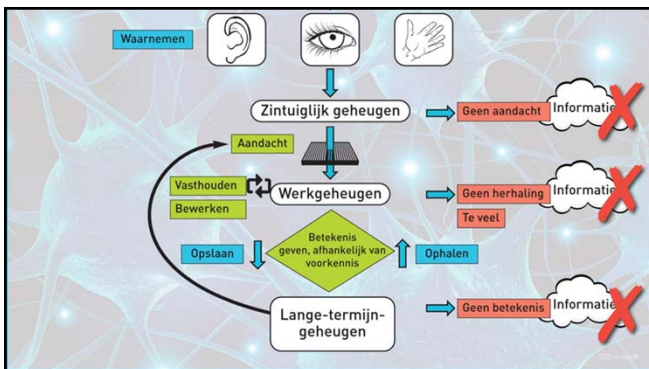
Waarnemen

Zintuiglijk geheugen

Geen aandacht

Informatie

Aandacht

Vasthouden

Werkgeheugen

Bewerken

Geen herhaling

Informatie

Te veel

Betekenis geven, afhankelijk van voorkennis

Opslaan

Ophalen

Lange-termijn-geheugen

Geen betekenis

Informatie

CED-Groep